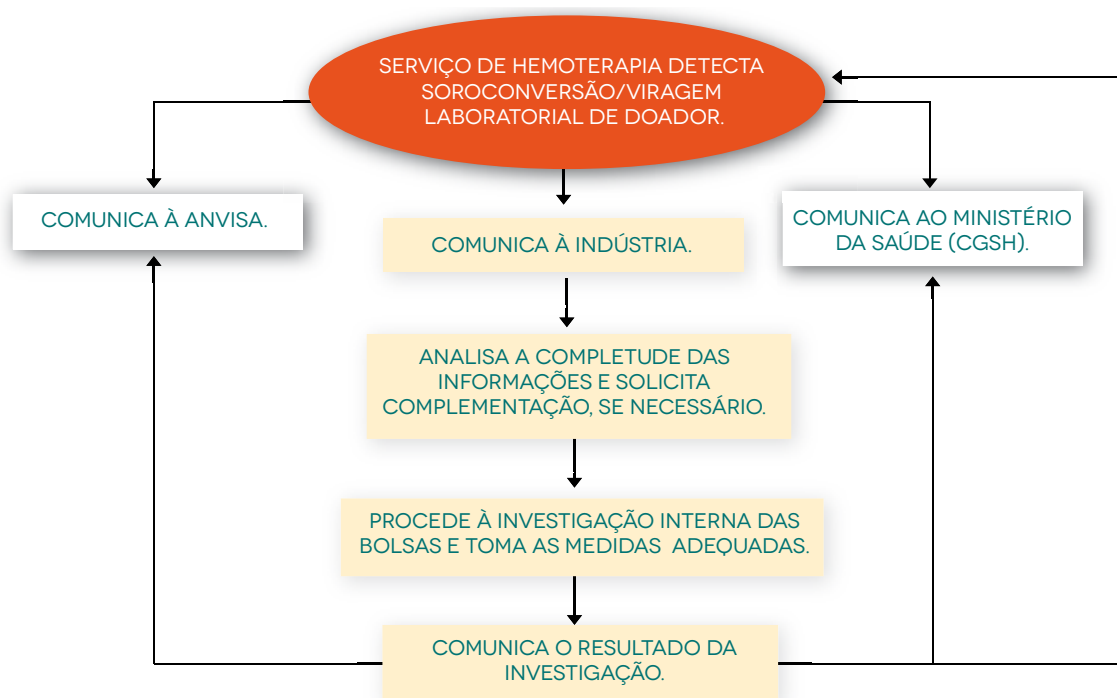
SERVIÇO DE HEMOTERAPIA DETECTA SOROCONVERSÃO/VIRAGEM LABORATORIAL DE DOADOR.

COMUNICA À ANVISA.

COMUNICA À INDÚSTRIA.

COMUNICA AO MINISTÉRIO DA SAÚDE (CGSH).

ANALISA A COMPLETUDE DAS INFORMAÇÕES E SOLICITA COMPLEMENTAÇÃO, SE NECESSÁRIO.

PROCEDE À INVESTIGAÇÃO INTERNA DAS BOLSAS E TOMA AS MEDIDAS ADEQUADAS.

COMUNICA O RESULTADO DA INVESTIGAÇÃO.